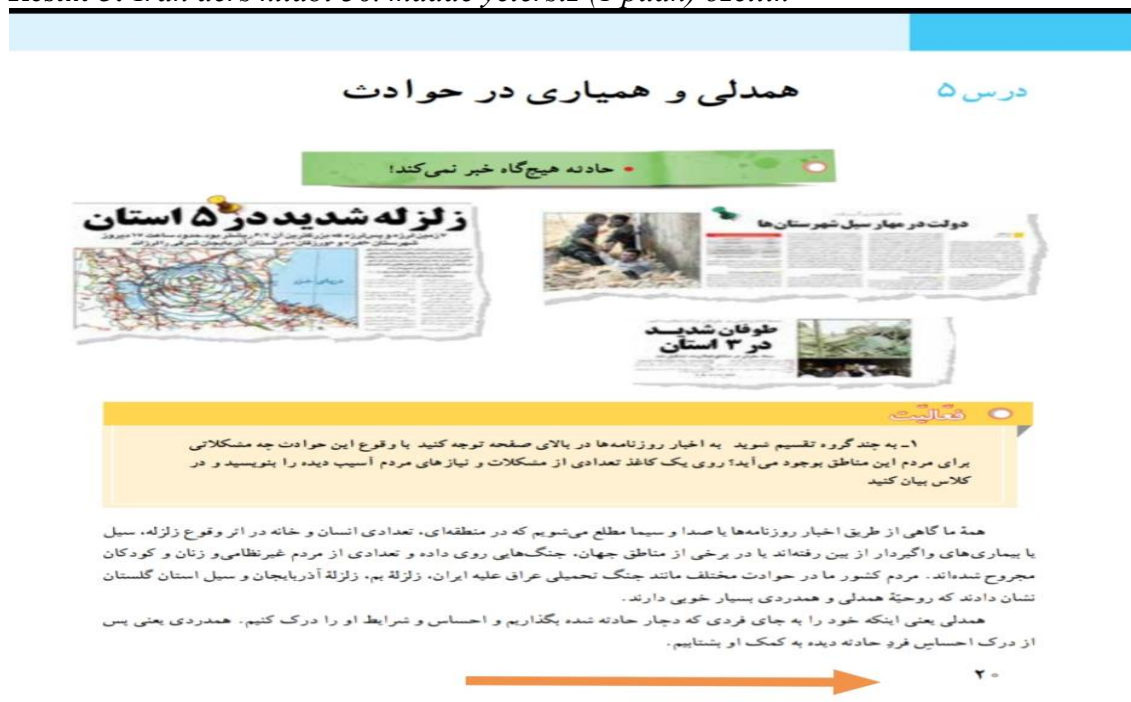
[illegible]

درس ۵ همدلی و همیاری در حوادث

• حادثه هیچ‌گاه خبر نمی‌کند!

زلزله شدید در ۵ استان

دولت در مهار سیل شهرستان‌ها

طوفان شدید در ۳ استان

فعالیت

۱ـ به چند گروه تقسیم شوید به اخبار روزنامه‌ها در بالای صفحه توجه کنید با وقوع این حوادث چه مشکلاتی برای مردم این مناطق بوجود می‌آید؟ روی یک کاغذ تعدادی از مشکلات و نیازهای مردم آسیب دیده را بنویسید و در کلاس بیان کنید

همهٔ ما گاهی از طریق اخبار روزنامه‌ها یا صدا و سیما مطلع می‌شویم که در منطقه‌ای، تعدادی انسان و خانه در اثر وقوع زلزله، سیل یا بیماری‌های واگیردار از بین رفته‌اند یا در برخی از مناطق جهان، جنگ‌هایی روی داده و تعدادی از مردم غیرنظامی و زنان و کودکان مجروح شده‌اند. مردم کشور ما در حوادث مختلف مانند جنگ تحمیلی عراق علیه ایران، زلزلهٔ بم، زلزلهٔ آذربایجان و سیل استان گلستان نشان دادند که روحیهٔ همدلی و همدردی بسیار خوبی دارند.

همدلی یعنی اینکه خود را به جای فردی که دچار حادثه شده بگذاریم و احساس و شرایط او را درک کنیم. همدردی یعنی پس از درک احساس فرد حادثه دیده به کمک او بشتابیم.

۲۰